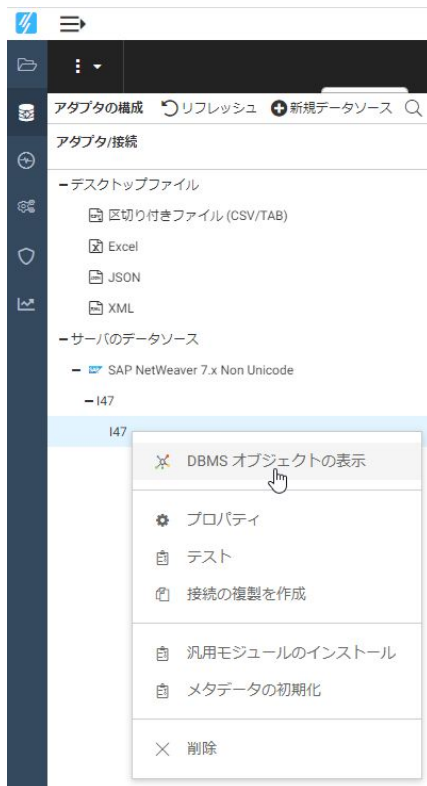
アダプタの構成 リフレッシュ 新規データソース

アダプタ/接続

–デスクトップファイル

区切り付きファイル (CSV/TAB)

Excel

JSON

XML

–サーバのデータソース

– SAP NetWeaver 7.x Non Unicode

– I47

I47

DBMS オブジェクトの表示

プロパティ

テスト

接続の複製を作成

汎用モジュールのインストール

メタデータの初期化

削除